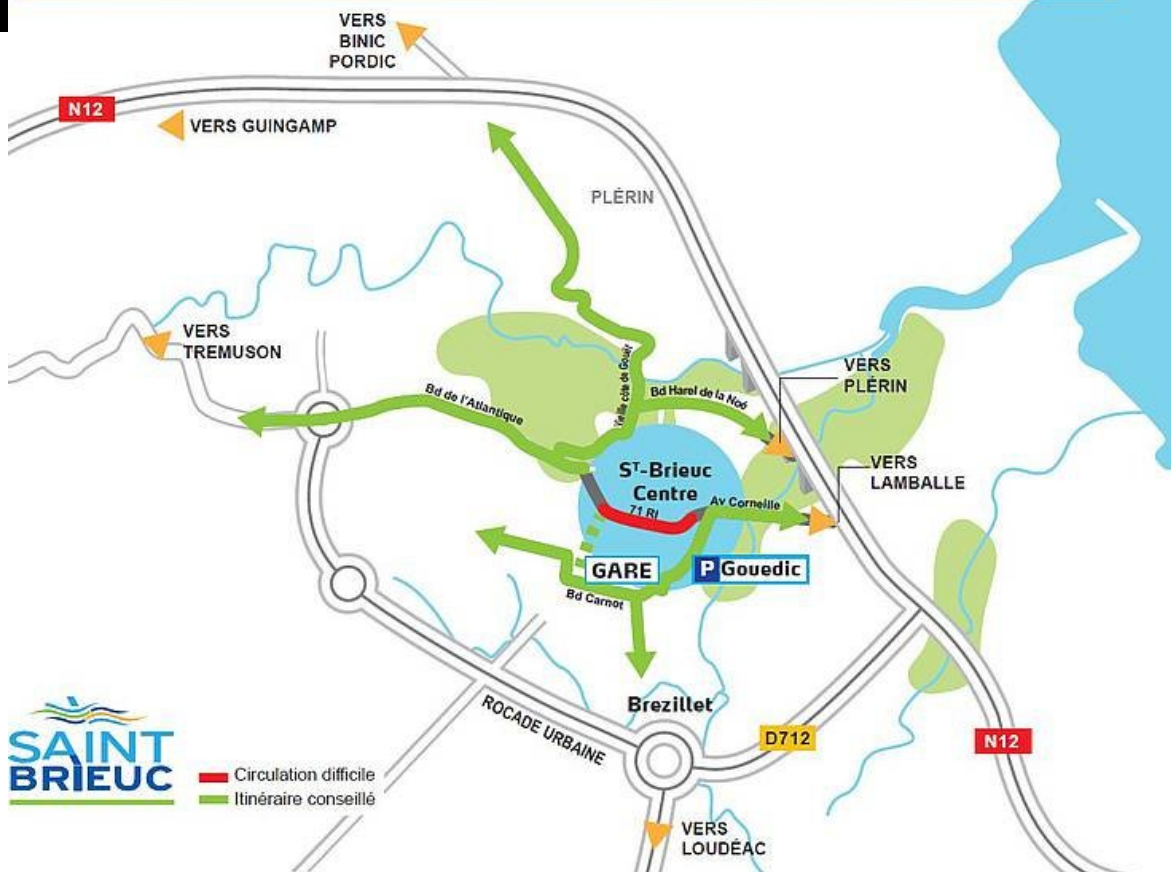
VERS
BINIC
PORDIC

N12

VERS GUINGAMP

PLÉRIN

VERS
TREMUSON

Vieille côte de Gouët

Bd de l'Atlantique

Bd Harel de la Noë

VERS
PLÉRIN

VERS
LAMBALLE

ST-Brieuc
Centre

71 RI

Av Corneille

GARE

P Gouedic

Bd Carnot

Brezillet

ROCADE URBAINE

D712

N12

SAINT
BRIEUC

Circulation difficile
Itinéraire conseillé

VERS
LOUDÉAC